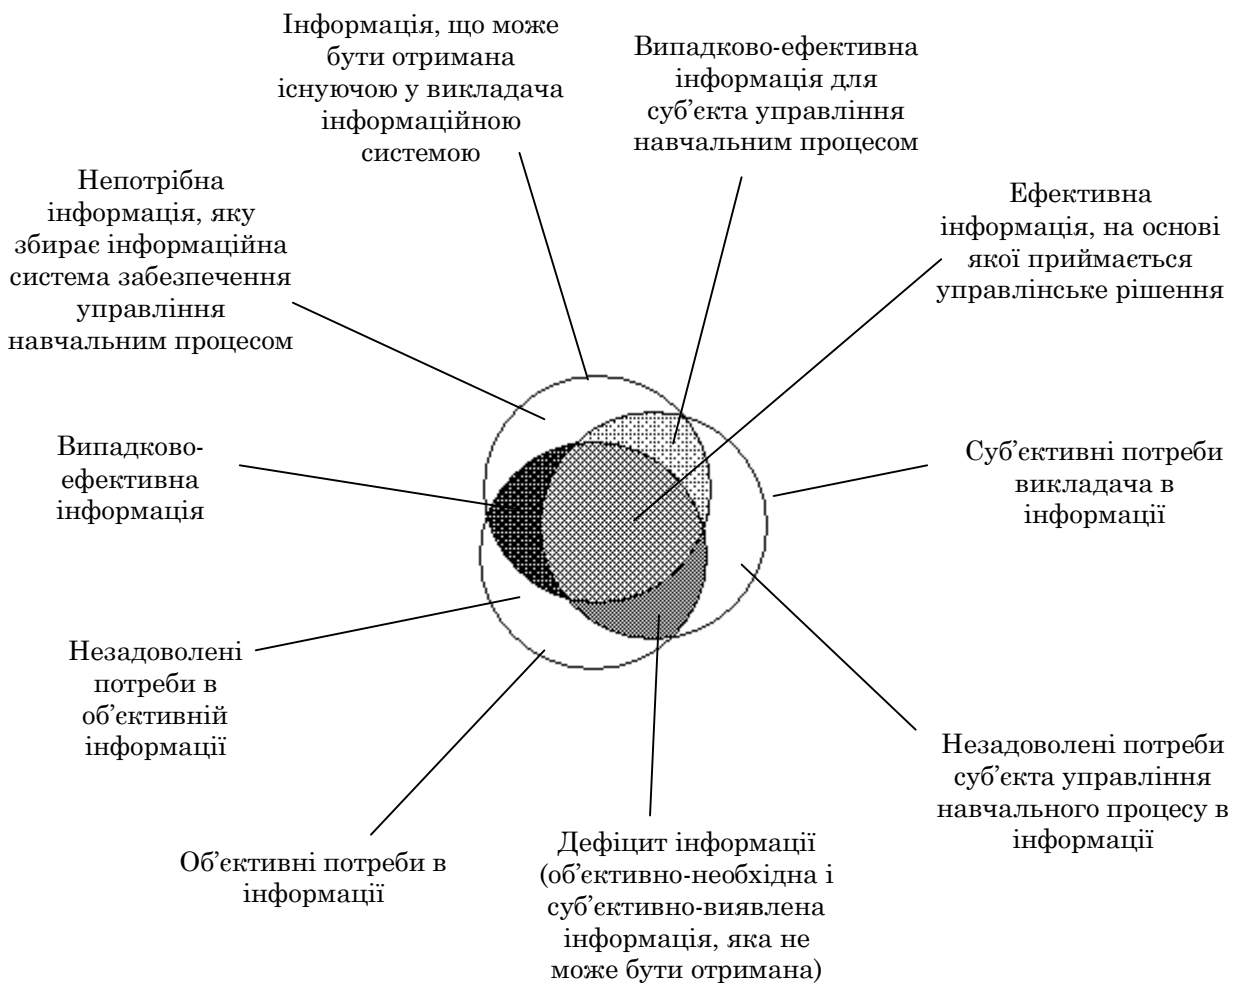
Інформація, що може бути отримана існуючою у викладача інформаційною системою

Випадково-ефективна інформація для суб'єкта управління навчальним процесом

Непотрібна інформація, яку збирає інформаційна система забезпечення управління навчальним процесом

Ефективна інформація, на основі якої приймається управлінське рішення

Випадково-ефективна інформація

Суб'єктивні потреби викладача в інформації

Незадоволені потреби в об'єктивній інформації

Незадоволені потреби суб'єкта управління навчального процесу в інформації

Об'єктивні потреби в інформації

Дефіцит інформації (об'єктивно-необхідна і суб'єктивно-виявлена інформація, яка не може бути отримана)